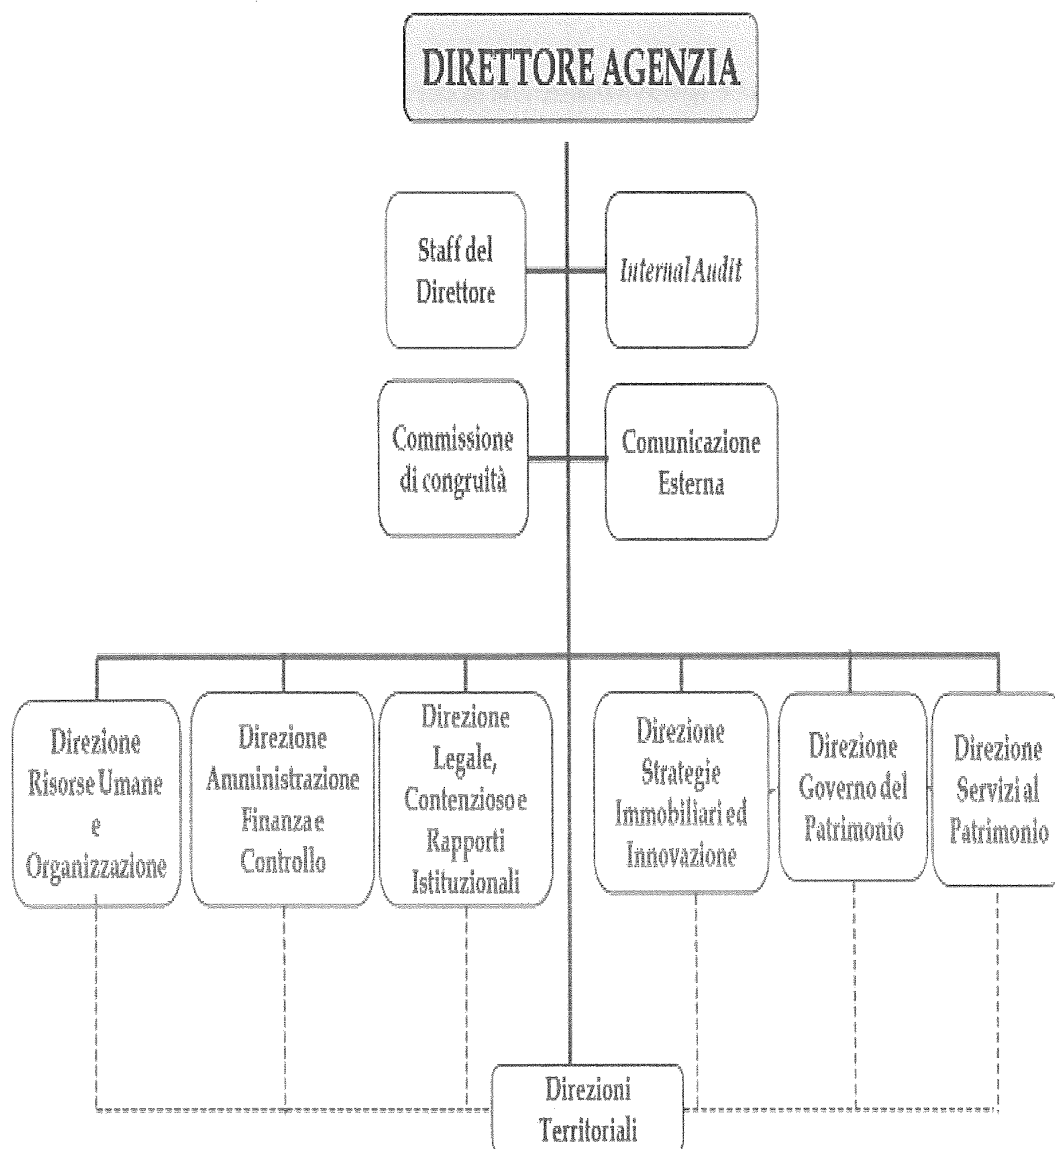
DIRETTORE AGENZIA

Staff del Direttore

Internal Audit

Commissione di congruità

Comunicazione Esterna

Direzione Risorse Umane e Organizzazione

Direzione Amministrazione Finanza e Controllo

Direzione Legale, Contenzioso e Rapporti Istituzionali

Direzione Strategie Immobiliari ed Innovazione

Direzione Governo del Patrimonio

Direzione Servizi al Patrimonio

Direzioni Territoriali